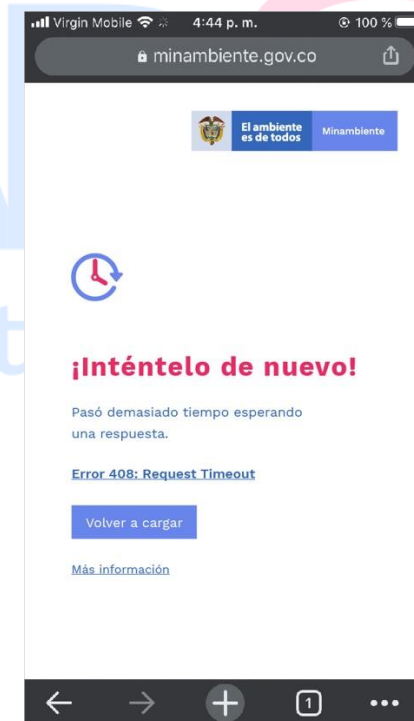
Virgin Mobile 4:44 p. m. 100 %

minambiente.gov.co

El ambiente es de todos Minambiente

¡Inténtelo de nuevo!

Pasó demasiado tiempo esperando una respuesta.

Error 408: Request Timeout

Volver a cargar

Más información

1